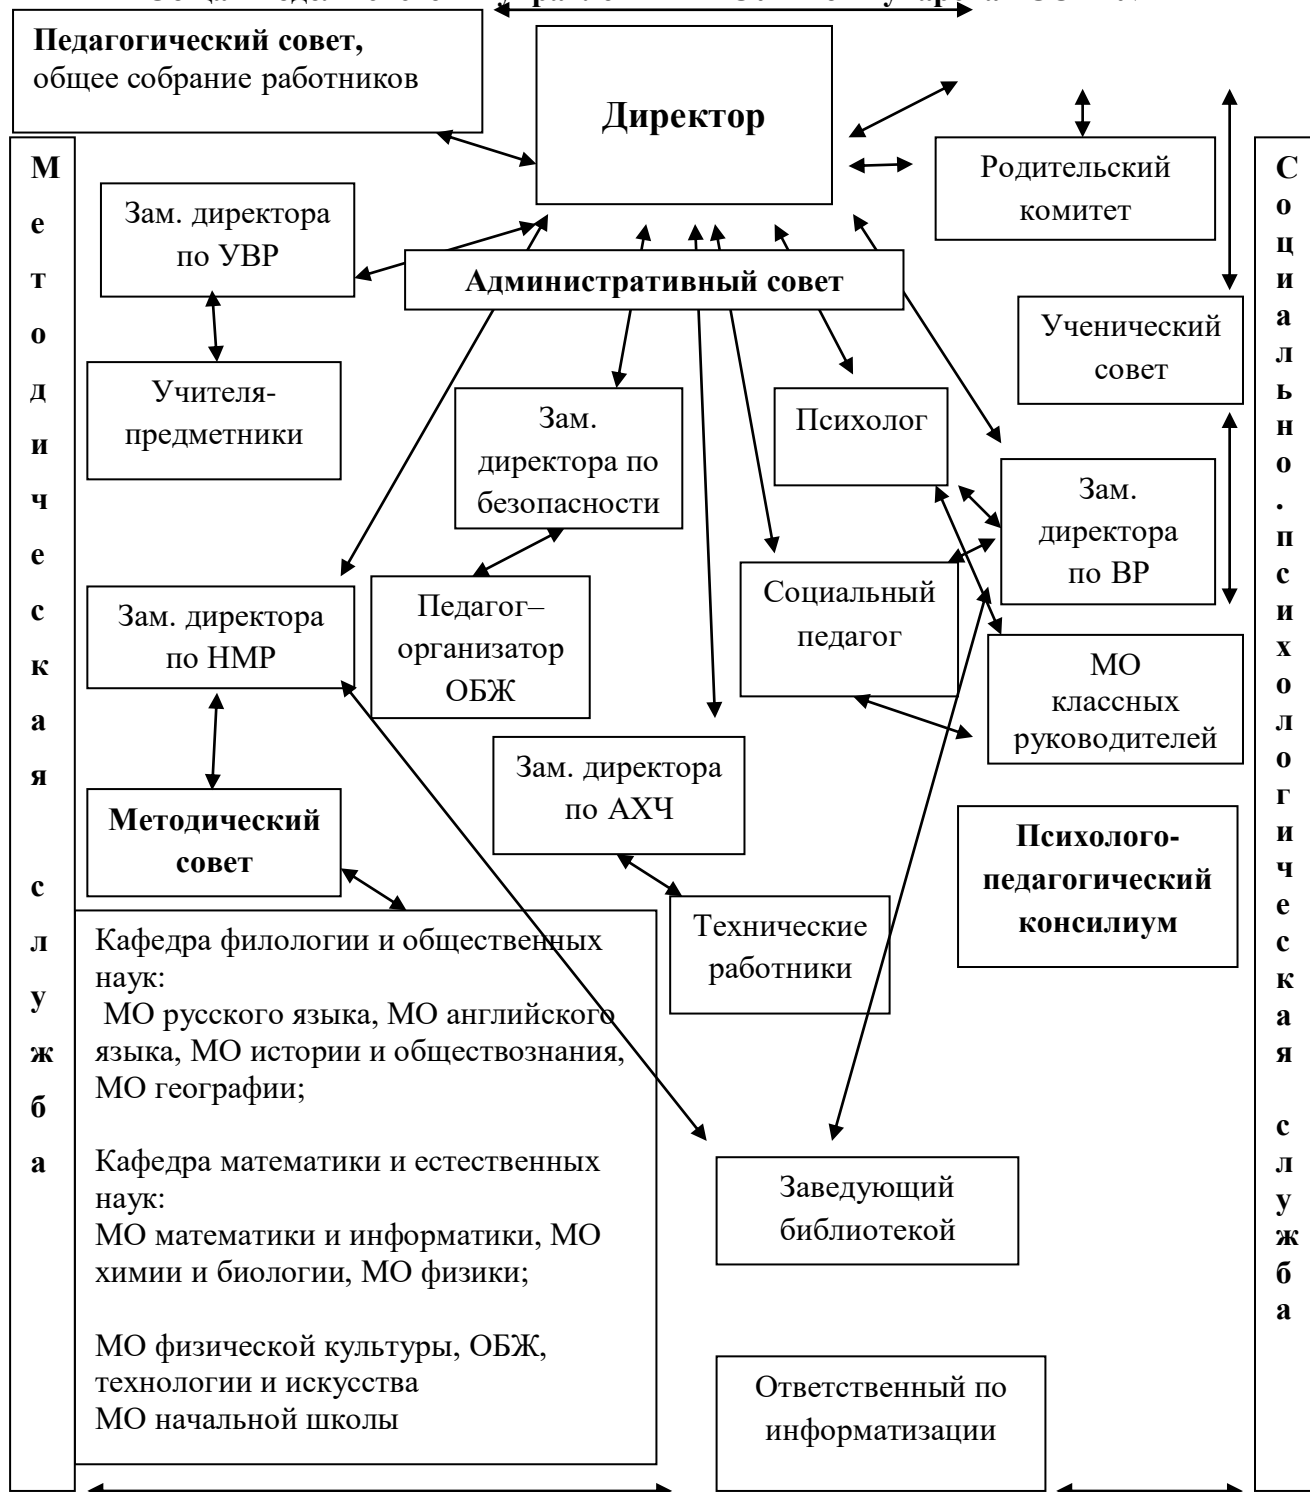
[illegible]

Педагогический совет, общее собрание работников

Директор

Родительский комитет

Ученический совет

Методическая служба

Социально. психологическая служба

Зам. директора по УВР

Административный совет

Учителя-предметники

Зам. директора по безопасности

Психолог

Зам. директора по ВР

Социальный педагог

Педагог–организатор ОБЖ

Зам. директора по НМР

МО классных руководителей

Зам. директора по АХЧ

Методический совет

Психолого-педагогический консилиум

Технические работники

Кафедра филологии и общественных наук:
МО русского языка, МО английского языка, МО истории и обществознания, МО географии;

Кафедра математики и естественных наук:
МО математики и информатики, МО химии и биологии, МО физики;

МО физической культуры, ОБЖ, технологии и искусства
МО начальной школы

Заведующий библиотекой

Ответственный по информатизации